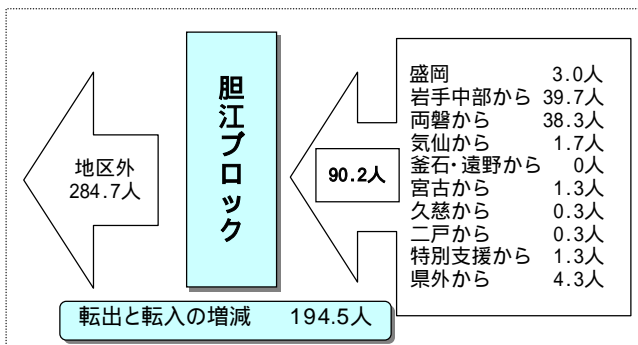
胆江ブロック

地区外
284.7人

90.2人

盛岡 3.0人
岩手中部から 39.7人
両磐から 38.3人
気仙から 1.7人
釜石・遠野から 0人
宮古から 1.3人
久慈から 0.3人
二戸から 0.3人
特別支援から 1.3人
県外から 4.3人

転出と転入の増減 194.5人